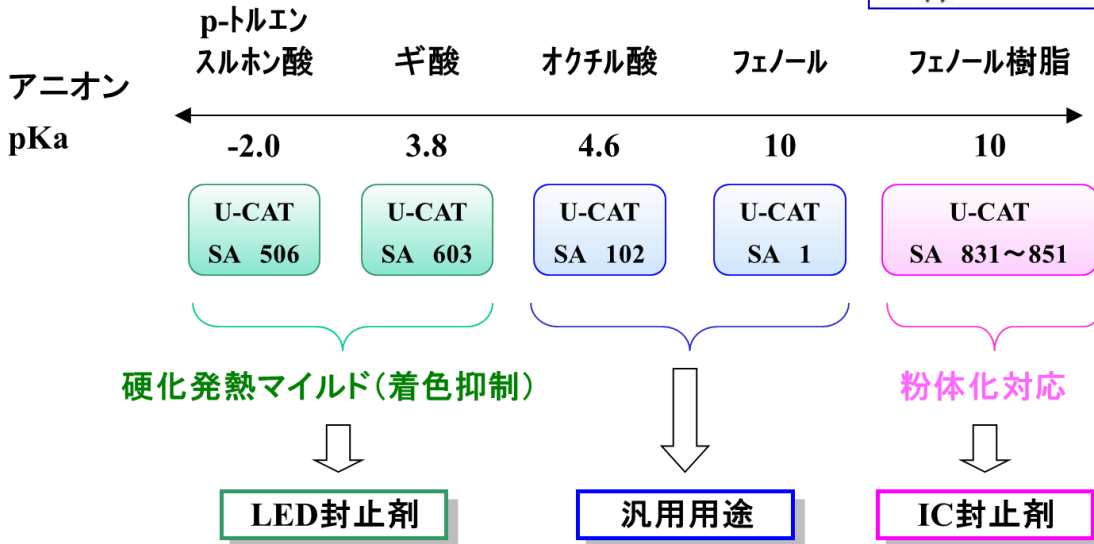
アニオン

pKa

p-トルエンスルホン酸
-2.0
U-CAT SA 506

ギ酸
3.8
U-CAT SA 603

オクチル酸
4.6
U-CAT SA 102

フェノール
10
U-CAT SA 1

フェノール樹脂
10
U-CAT SA 831～851

硬化発熱マイルド（着色抑制）

粉体化対応

LED封止剤

汎用用途

IC封止剤